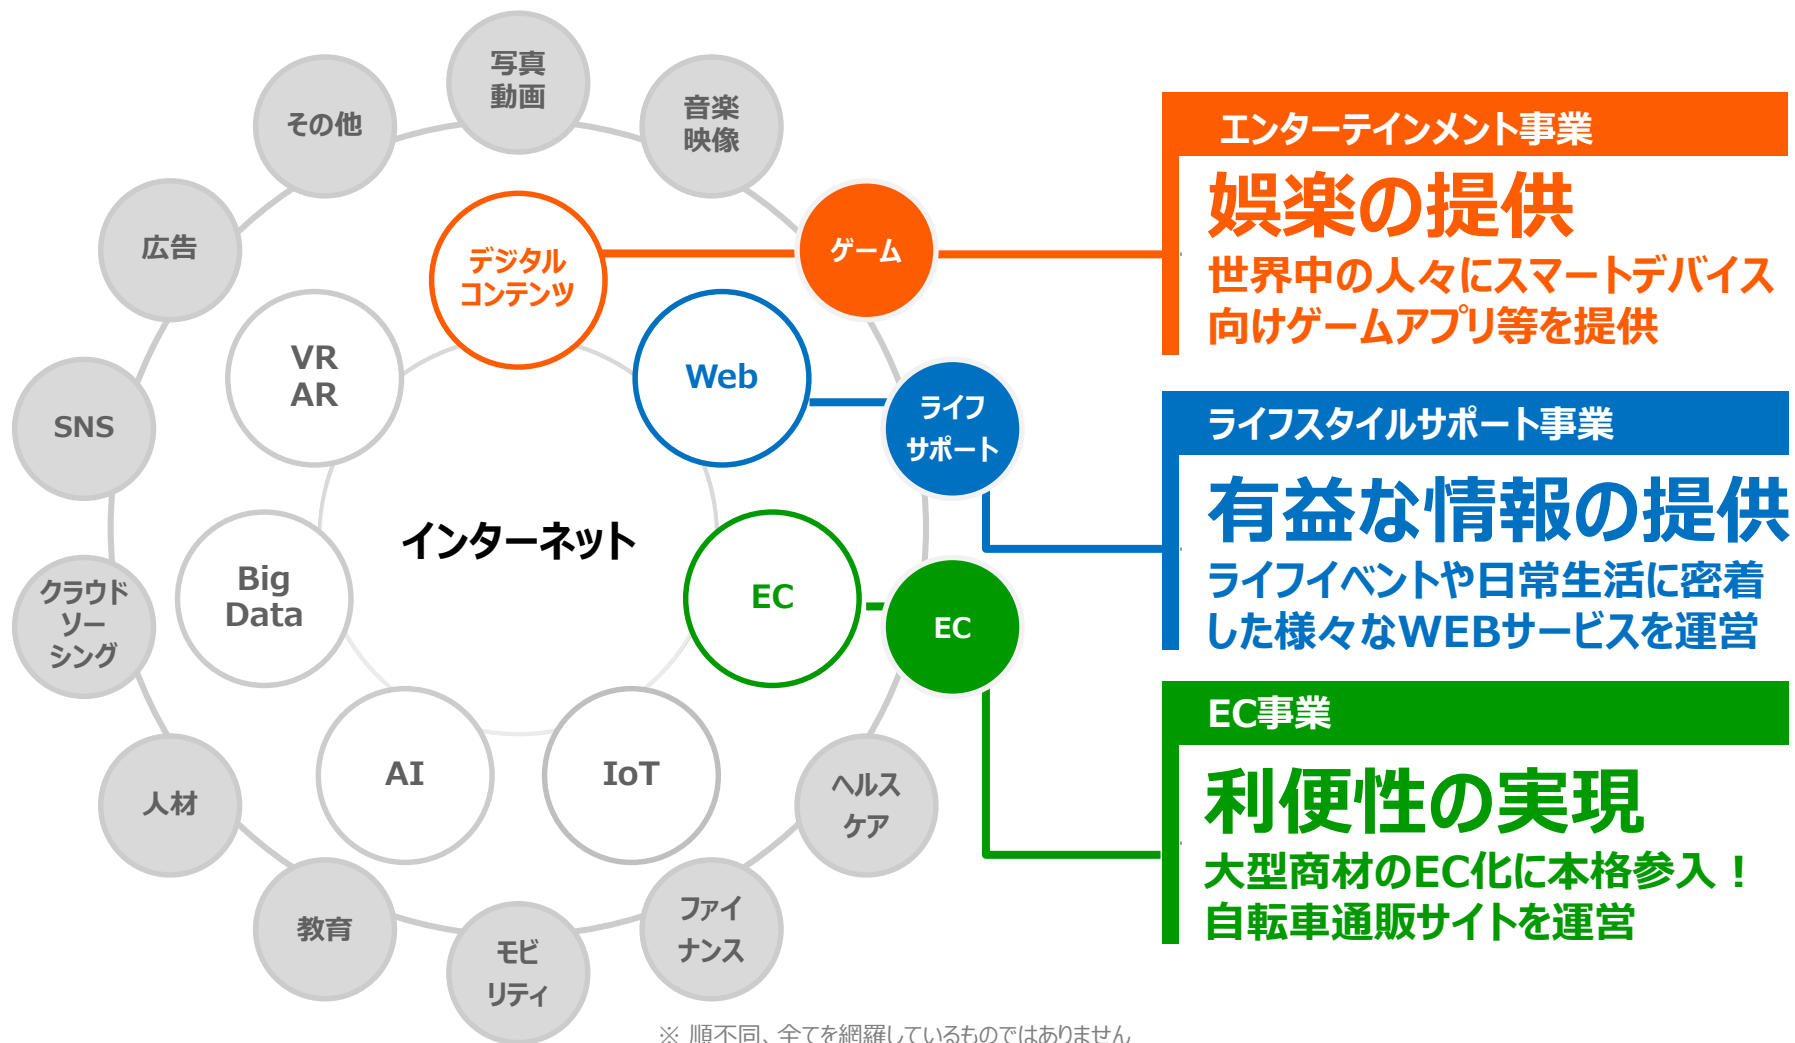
写真動画

音楽映像

その他

広告

ゲーム

デジタルコンテンツ

VR AR

Web

SNS

ライフサポート

インターネット

クラウドソーシング

Big Data

EC

EC

AI

IoT

人材

ヘルスケア

教育

モビリティ

ファイナンス

エンターテインメント事業

娯楽の提供

世界中の人々にスマートデバイス向けゲームアプリ等を提供

ライフスタイルサポート事業

有益な情報の提供

ライフイベントや日常生活に密着した様々なWEBサービスを運営

EC事業

利便性の実現

大型商材のEC化に本格参入！自転車通販サイトを運営

※ 順不同、全てを網羅しているものではありません